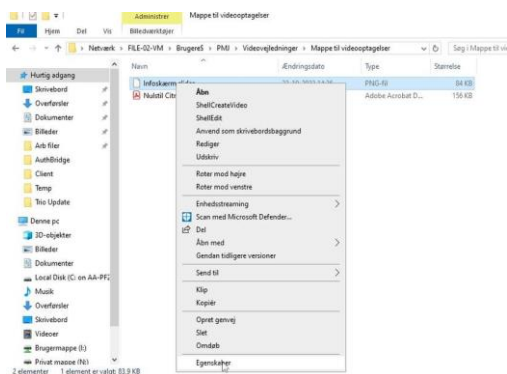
Administrer Mappe til videooptagelser

Fil Hjem Del Vis Billedværktøjer

Netværk > FILE-02-VM > BrugereS > PMJ > Videovejledninger > Mappe til videooptagelser

Søg i Mappe til vi

Hurtig adgang
Skrivebord
Overførsler
Dokumenter
Billeder
Arb filer
AuthBridge
Client
Temp
Trio Update
Denne pc
3D-objekter
Billeder
Dokumenter
Local Disk (C: on AA-PF2
Musik
Overførsler
Skrivebord
Videoer
Brugermappe (I:)
Privat mappe (N:)

| Navn | Ændringsdato | Type | Størrelse |
|---|---|---|---|
| Infoskærm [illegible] | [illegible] | PNG-fil | 84 KB |
| Nulstil Citr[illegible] | | Adobe Acrobat D... | 156 KB |

Åbn
ShellCreateVideo
ShellEdit
Anvend som skrivebordsbaggrund
Rediger
Udskriv
Roter mod højre
Roter mod venstre
Enhedsstreaming
Scan med Microsoft Defender...
Del
Åbn med
Gendan tidligere versioner
Send til
Klip
Kopiér
Opret genvej
Slet
Omdøb
Egenskaber

2 elementer 1 element er valgt 83,9 KB